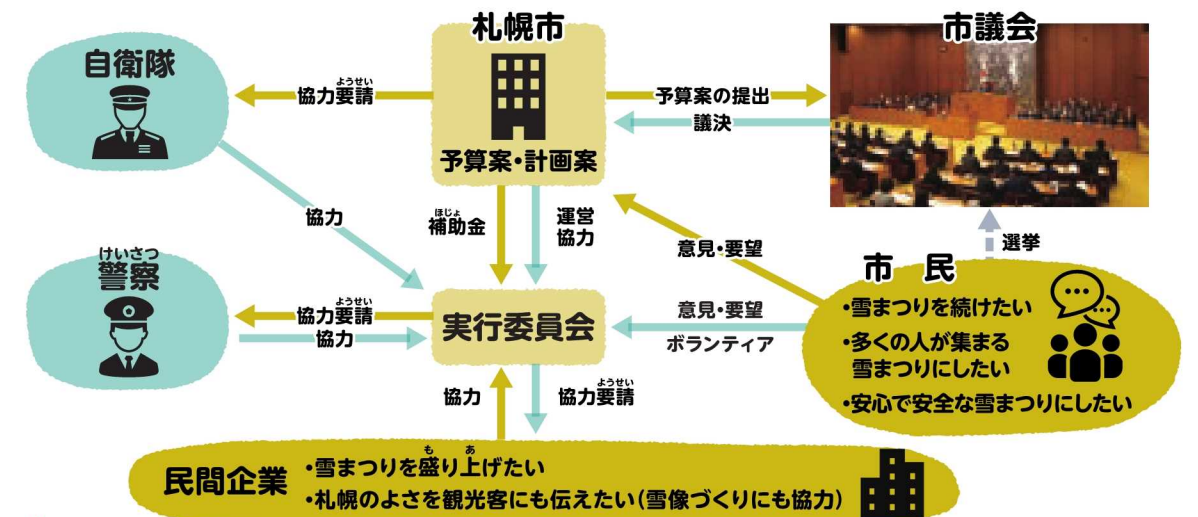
札幌市

予算案・計画案

市議会

自衛隊

ようせい
協力要請

予算案の提出

議決

協力

ほじょ
補助金

運営
協力

意見・要望

選挙

けいさつ
警察

市　民

ようせい
協力要請

協力

実行委員会

意見・要望

ボランティア

・雪まつりを続けたい
・多くの人が集まる雪まつりにしたい
・安心で安全な雪まつりにしたい

協力

ようせい
協力要請

民間企業

・雪まつりを盛り上げたい
・札幌のよさを観光客にも伝えたい(雪像づくりにも協力)